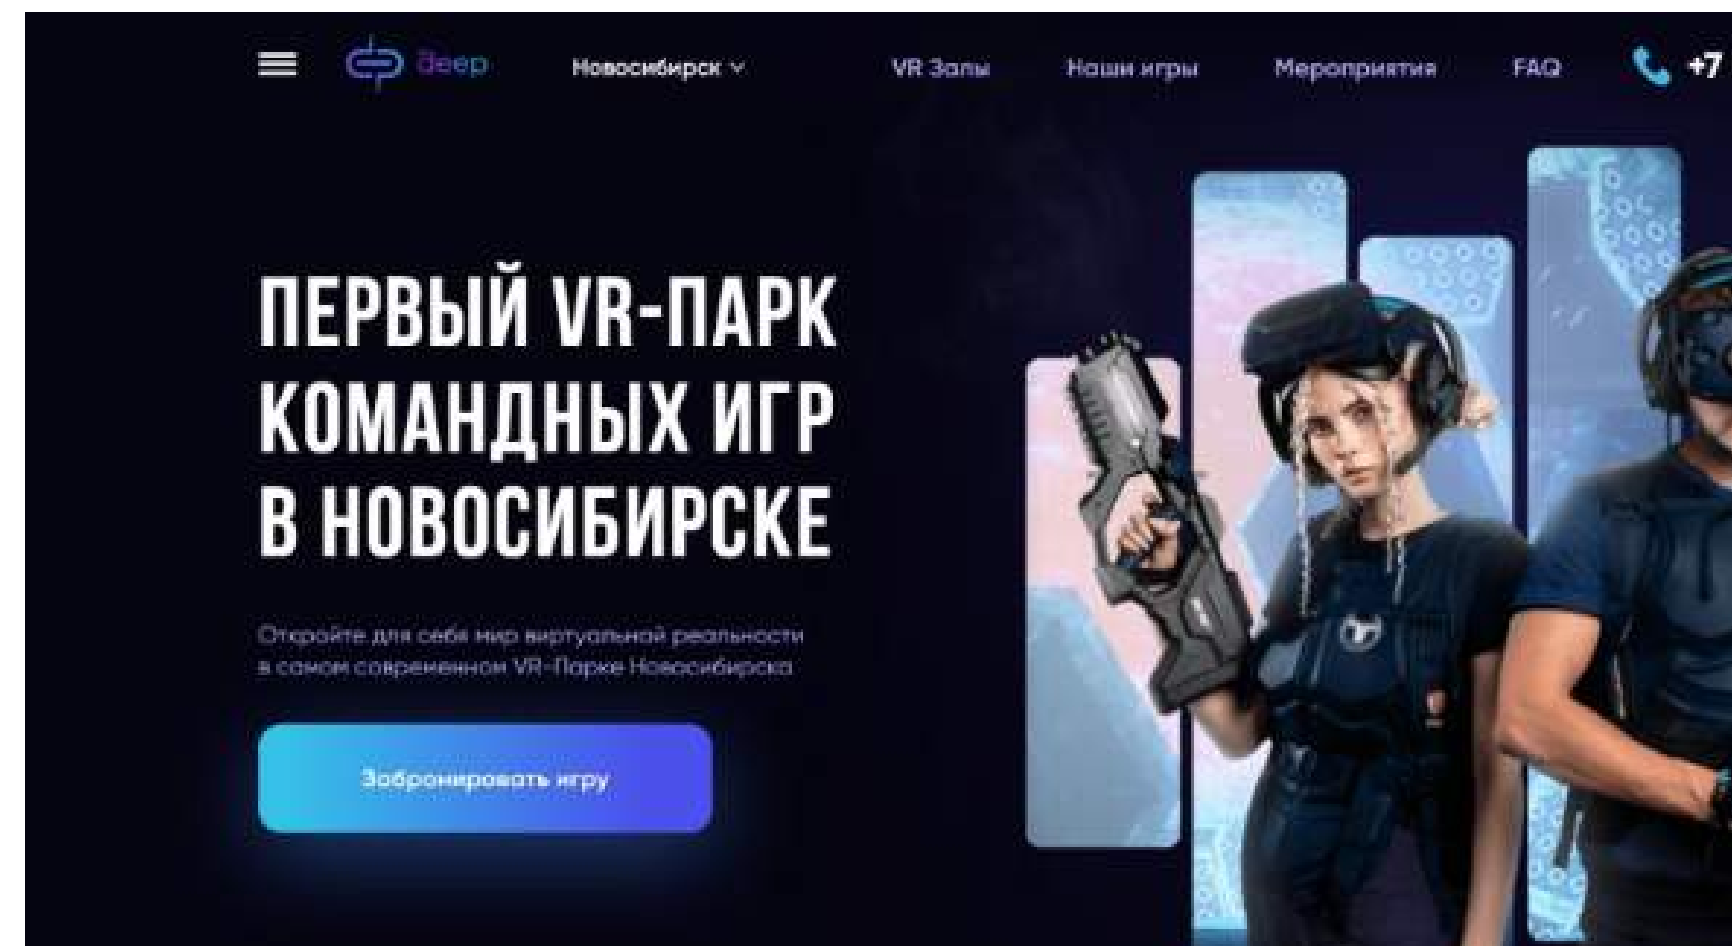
deep

Новосибирск

VR Залы

Наши игры

Мероприятия

FAQ

+7

ПЕРВЫЙ VR-ПАРК КОМАНДНЫХ ИГР В НОВОСИБИРСКЕ

Откройте для себя мир виртуальной реальности в самом современном VR-Парке Новосибирска

Забронировать игру